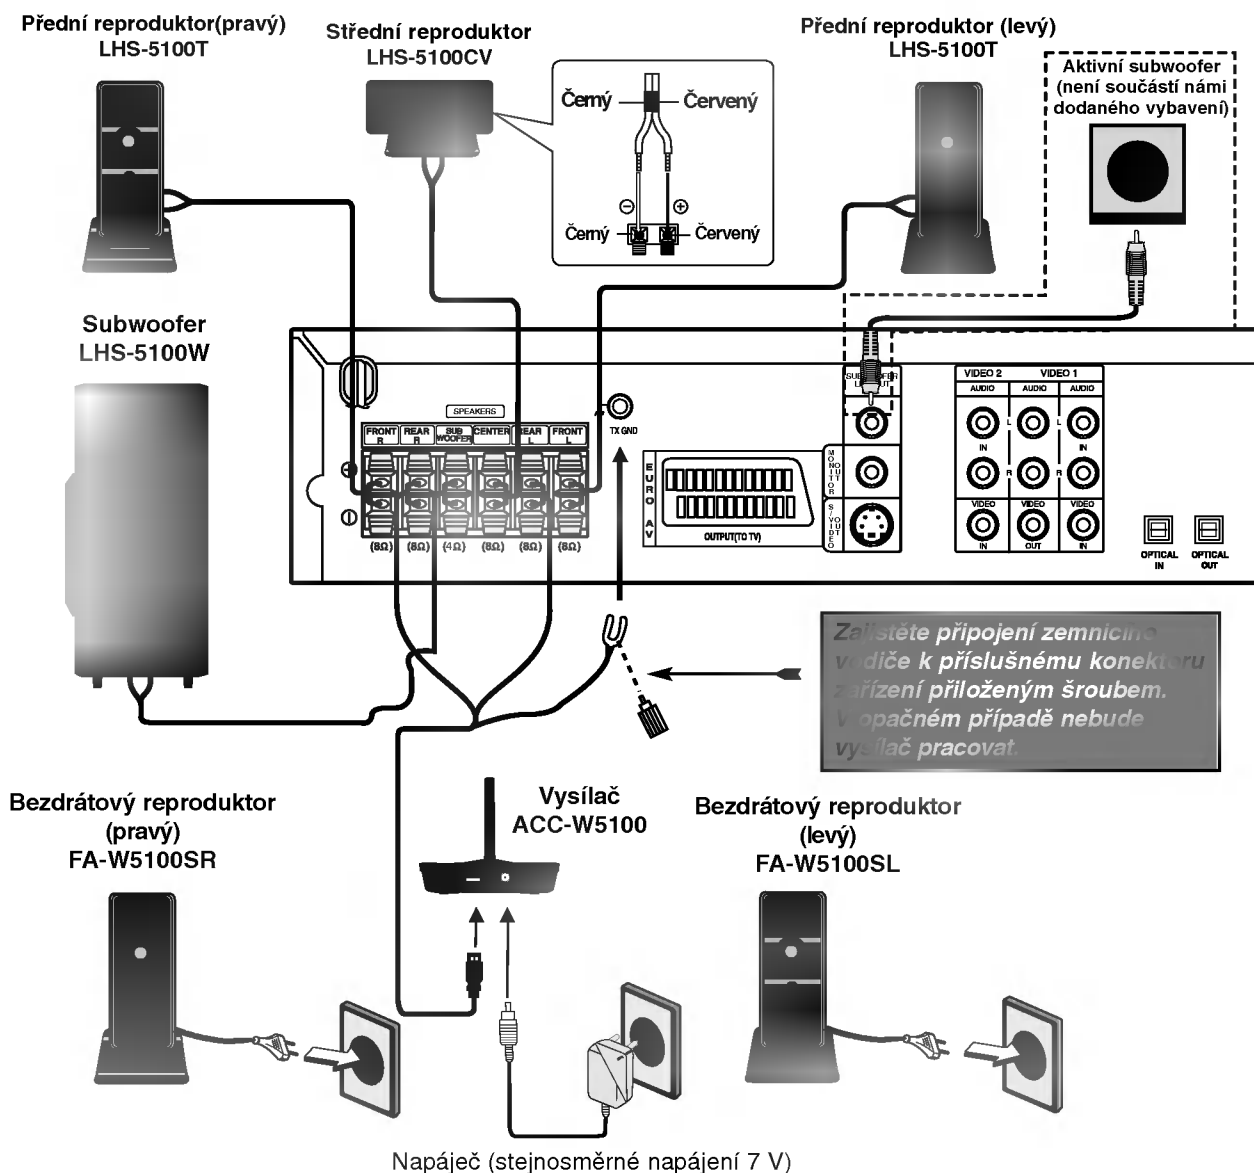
Přední reproduktor(pravý)
LHS-5100T

Střední reproduktor
LHS-5100CV

Přední reproduktor (levý)
LHS-5100T

Aktivní subwoofer
(není součástí námi dodaného vybavení)

Černý
Červený
Černý
Červený

Subwoofer
LHS-5100W

SPEAKERS

| FRONT R | REAR R | SUB WOOFER | CENTER | REAR L | FRONT L |
|---|---|---|---|---|---|
| (8Ω) | (8Ω) | (4Ω) | (8Ω) | (8Ω) | (8Ω) |

TX GND

EURO AV

OUTPUT(TO TV)

MONITOR

S-VIDEO

SUBWOOFER OUT

VIDEO 2
VIDEO 1
AUDIO
AUDIO
AUDIO
L
L
IN
R
R
IN
VIDEO
VIDEO
VIDEO
IN
OUT
IN

OPTICAL IN
OPTICAL OUT

Za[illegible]stěte připojení zemnicího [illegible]diče k příslušnému konektoru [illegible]řízení přiloženým šroubem. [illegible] opačném případě nebude vy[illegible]lač pracovat.

Bezdrátový reproduktor
(pravý)
FA-W5100SR

Vysílač
ACC-W5100

Bezdrátový reproduktor
(levý)
FA-W5100SL

Napáječ (stejnosměrné napájení 7 V)